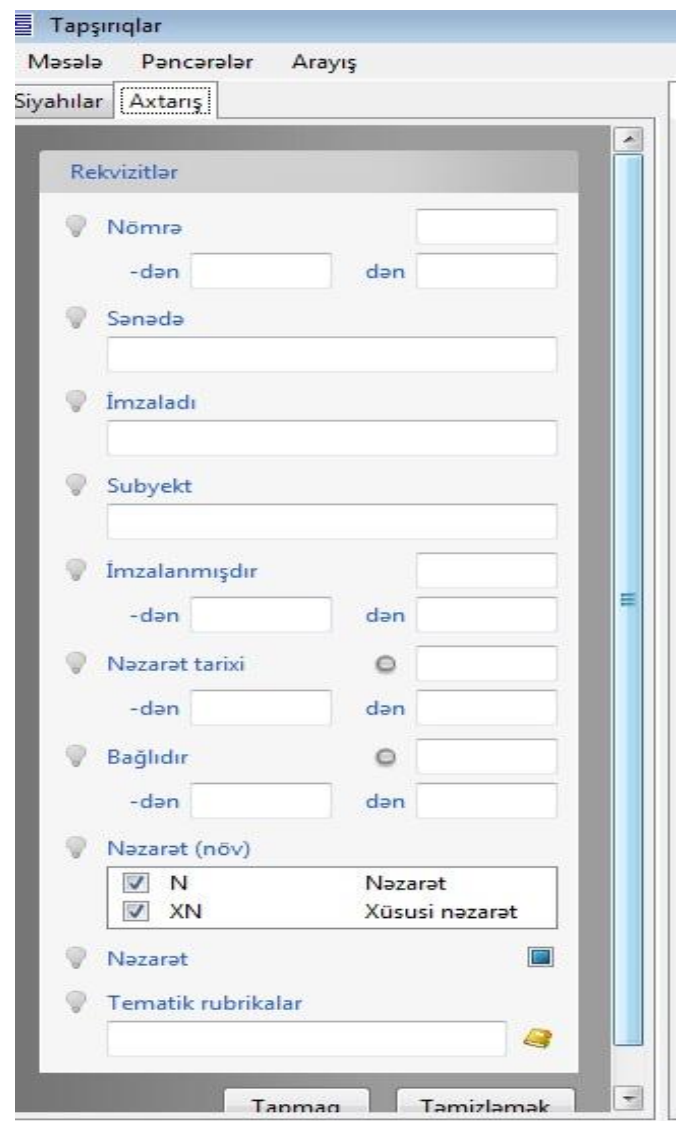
Tapşırıqlar

Məsələ Pəncərələr Arayış

Siyahılar Axtarış

Rekvizitlər

Nömrə

-dən dən

Sənədə

İmzaladı

Subyekt

İmzalanmışdır

-dən dən

Nəzarət tarixi

-dən dən

Bağlıdır

-dən dən

Nəzarət (növ)

| | | |
|---|---|---|
| ☑ | N | Nəzarət |
| ☑ | XN | Xüsusi nəzarət |

Nəzarət

Tematik rubrikalar

Tapmaq Təmizləmək